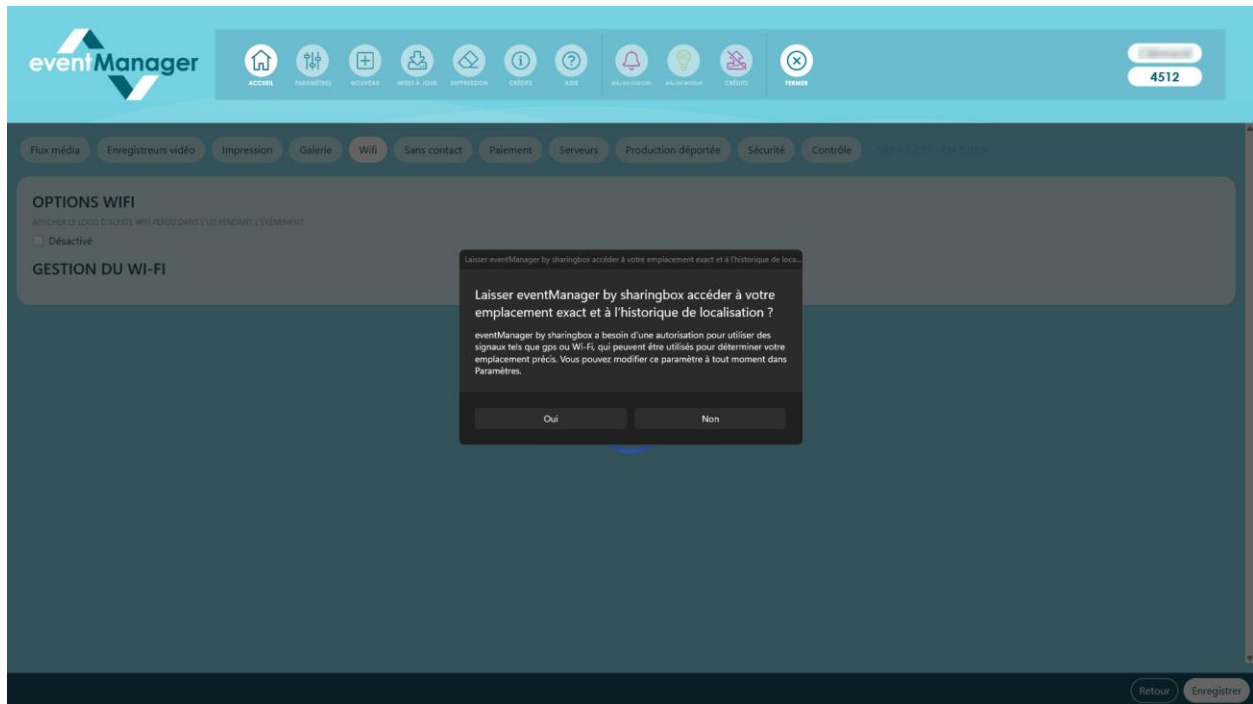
eventManager

ACCUEIL PARAMÈTRES NOUVEAU MISES À JOUR SUPPRESSION CRÉDITS AIDE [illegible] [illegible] CRÉDITS FERMER

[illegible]
4512

Flux média Enregistreurs vidéo Impression Galerie Wifi Sans contact Paiement Serveurs Production déportée Sécurité Contrôle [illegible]

OPTIONS WIFI
AFFICHER LE LOGO D'ALERTE WIFI PERDU DANS L'UI PENDANT L'ÉVÈNEMENT
Désactivé

GESTION DU WI-FI

Laisser eventManager by sharingbox accéder à votre emplacement exact et à l'historique de loca...

Laisser eventManager by sharingbox accéder à votre emplacement exact et à l'historique de localisation ?

eventManager by sharingbox a besoin d'une autorisation pour utiliser des signaux tels que gps ou Wi-Fi, qui peuvent être utilisés pour déterminer votre emplacement précis. Vous pouvez modifier ce paramètre à tout moment dans Paramètres.

Oui Non

Retour Enregistrer